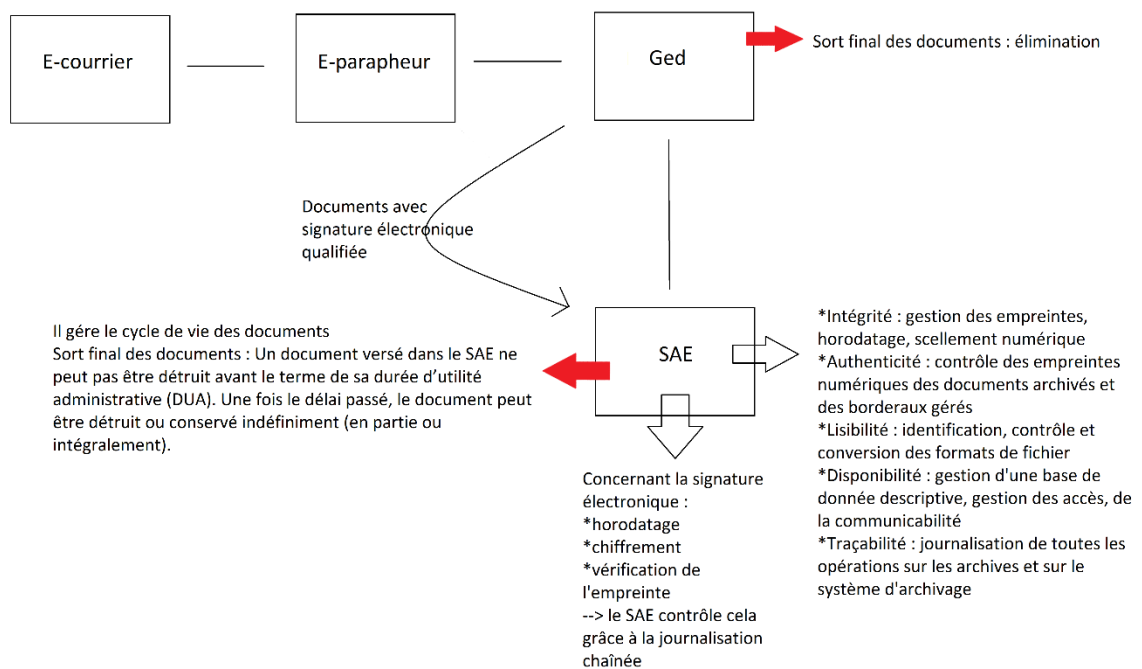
E-courrier

E-parapheur

Ged

Sort final des documents : élimination

Documents avec signature électronique qualifiée

Il gére le cycle de vie des documents
Sort final des documents : Un document versé dans le SAE ne peut pas être détruit avant le terme de sa durée d’utilité administrative (DUA). Une fois le délai passé, le document peut être détruit ou conservé indéfiniment (en partie ou intégralement).

SAE

*Intégrité : gestion des empreintes, horodatage, scellement numérique
*Authenticité : contrôle des empreintes numériques des documents archivés et des borderaux gérés
*Lisibilité : identification, contrôle et conversion des formats de fichier
*Disponibilité : gestion d'une base de donnée descriptive, gestion des accès, de la communicabilité
*Traçabilité : journalisation de toutes les opérations sur les archives et sur le système d'archivage

Concernant la signature électronique :
*horodatage
*chiffrement
*vérification de l'empreinte
--> le SAE contrôle cela grâce à la journalisation chaînée